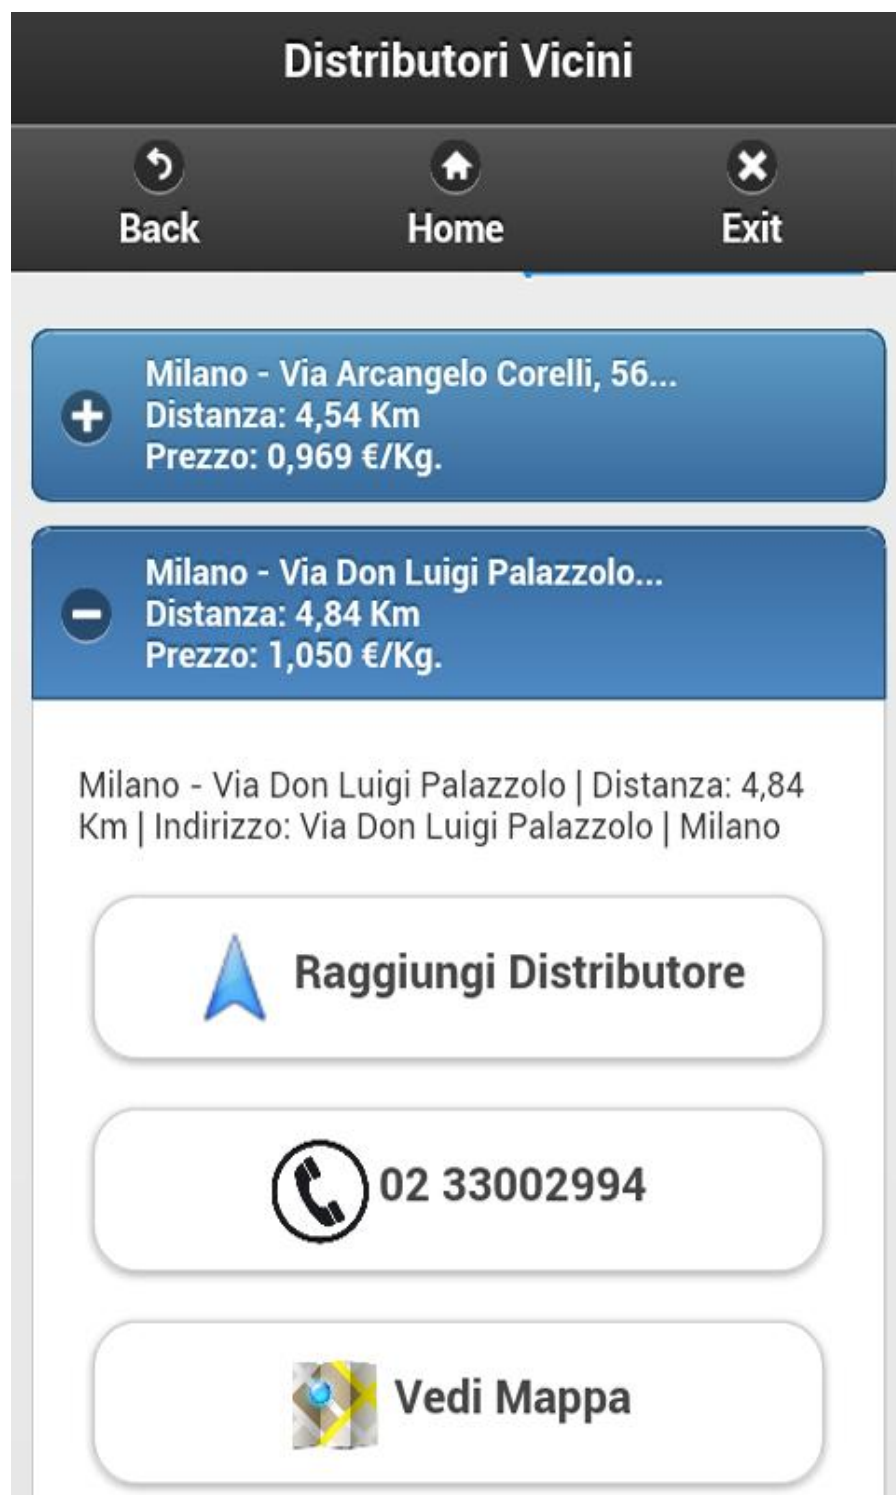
Distributori Vicini

Back

Home

Exit

Milano - Via Arcangelo Corelli, 56...
Distanza: 4,54 Km
Prezzo: 0,969 €/Kg.

Milano - Via Don Luigi Palazzolo...
Distanza: 4,84 Km
Prezzo: 1,050 €/Kg.

Milano - Via Don Luigi Palazzolo | Distanza: 4,84 Km | Indirizzo: Via Don Luigi Palazzolo | Milano

Raggiungi Distributore

02 33002994

Vedi Mappa